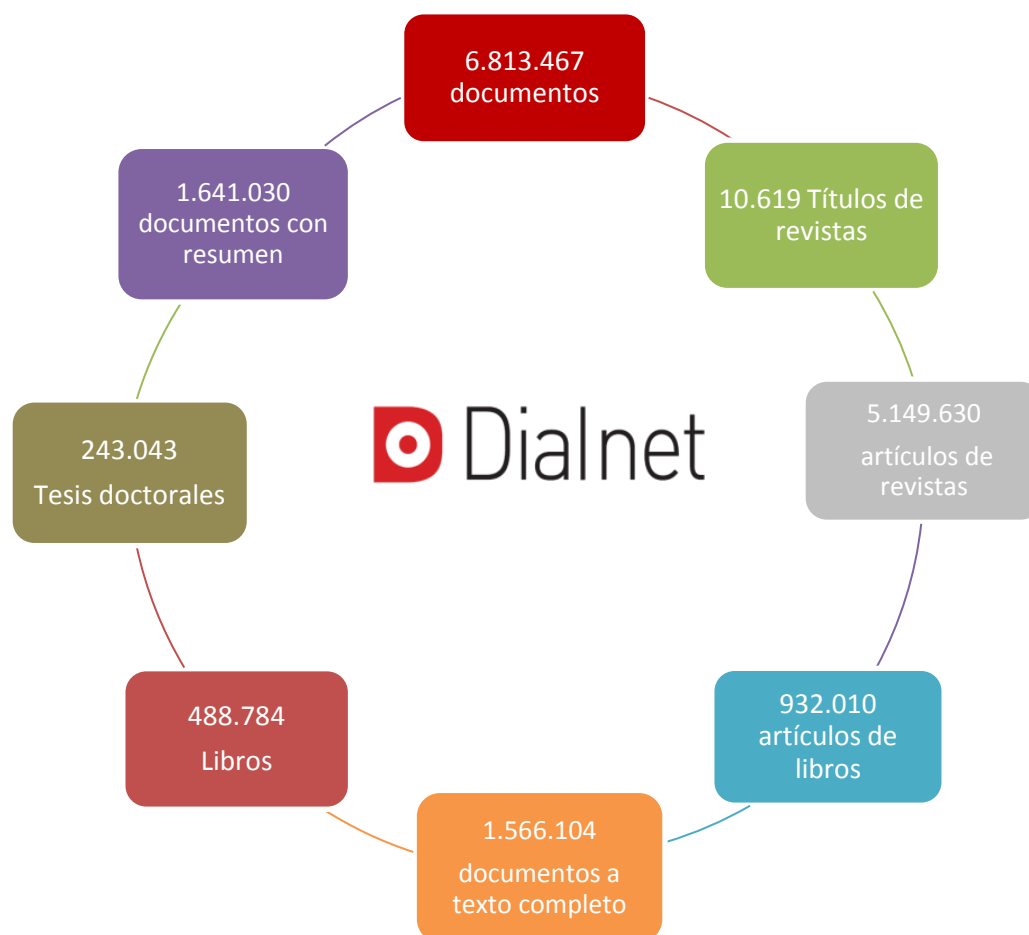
6.813.467 documentos

10.619 Títulos de revistas

5.149.630

artículos de revistas

932.010 artículos de libros

1.566.104

documentos a texto completo

488.784

Libros

243.043

Tesis doctorales

1.641.030 documentos con resumen

Dialnet